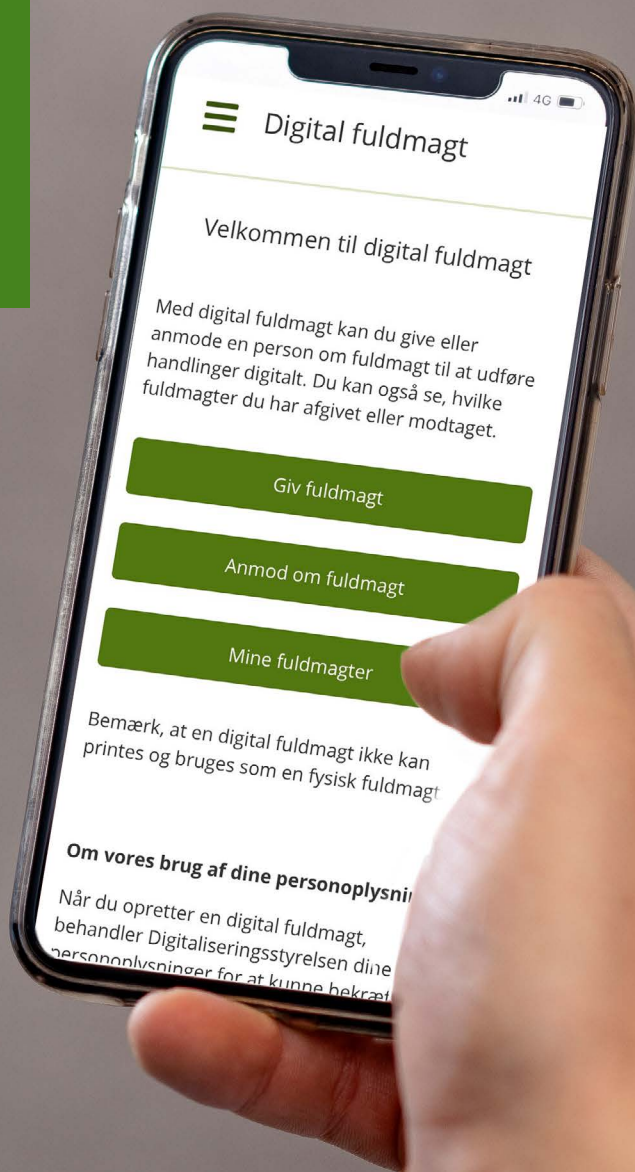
4G

Digital fuldmagt

Velkommen til digital fuldmagt

Med digital fuldmagt kan du give eller anmode en person om fuldmagt til at udføre handlinger digitalt. Du kan også se, hvilke fuldmagter du har afgivet eller modtaget.

Giv fuldmagt

Anmod om fuldmagt

Mine fuldmagter

Bemærk, at en digital fuldmagt ikke kan printes og bruges som en fysisk fuldmagt

Om vores brug af dine personoplysni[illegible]

Når du opretter en digital fuldmagt, behandler Digitaliseringsstyrelsen dine personoplysninger for at kunne bekræ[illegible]